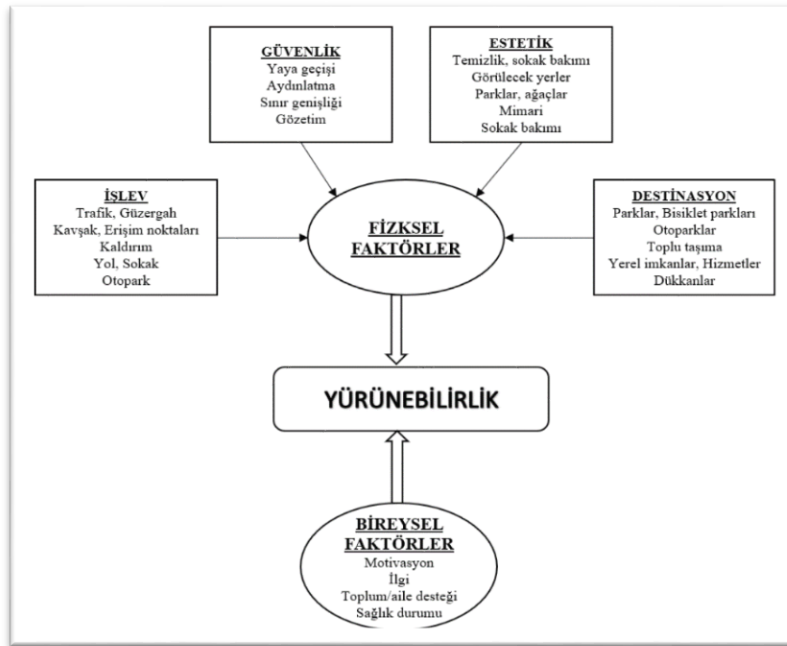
GÜVENLİK
Yaya geçişi
Aydınlatma
Sınır genişliği
Gözetim

ESTETİK
Temizlik, sokak bakımı
Görülecek yerler
Parklar, ağaçlar
Mimari
Sokak bakımı

İŞLEV
Trafik, Güzergah
Kavşak, Erişim noktaları
Kaldırım
Yol, Sokak
Otopark

FİZKSEL FAKTÖRLER

DESTİNASYON
Parklar, Bisiklet parkları
Otoparklar
Toplu taşıma
Yerel imkanlar, Hizmetler
Dükkanlar

YÜRÜNEBİLİRLİK

BİREYSEL FAKTÖRLER
Motivasyon
İlgi
Toplum/aile desteği
Sağlık durumu